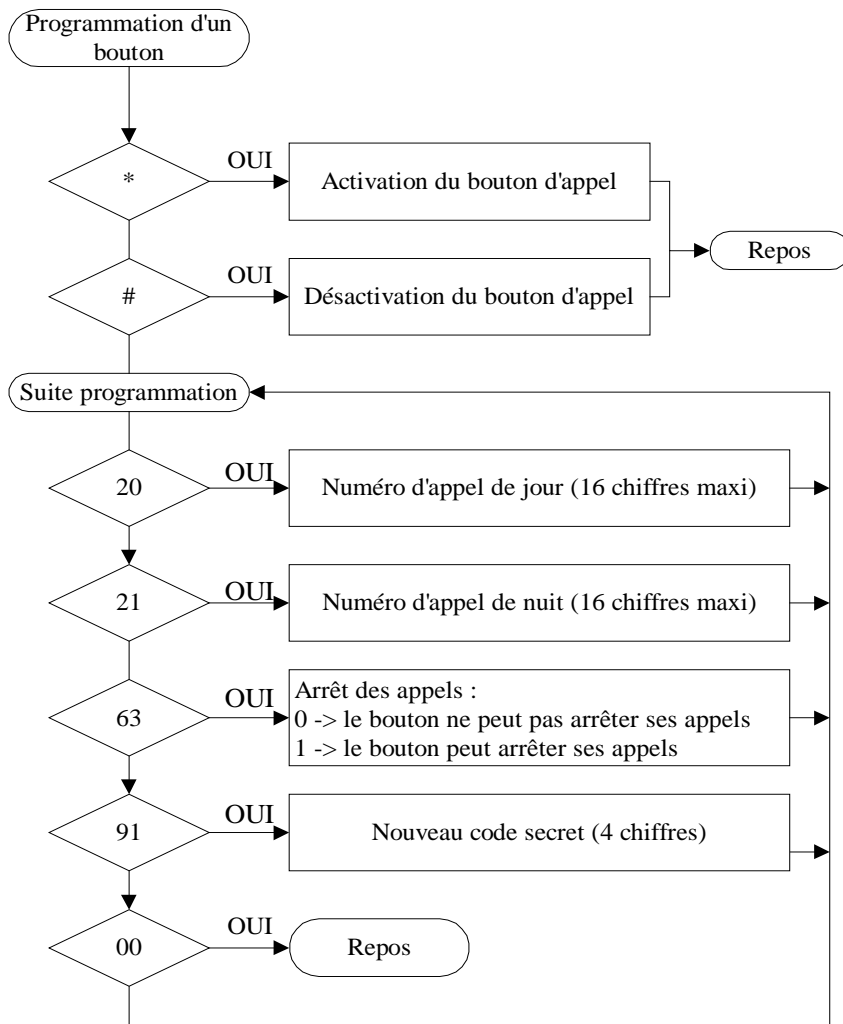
Programmation d'un bouton

*

OUI

Activation du bouton d'appel

Repos

#

OUI

Désactivation du bouton d'appel

Suite programmation

20

OUI

Numéro d'appel de jour (16 chiffres maxi)

21

OUI

Numéro d'appel de nuit (16 chiffres maxi)

63

OUI

Arrêt des appels :
0 -> le bouton ne peut pas arrêter ses appels
1 -> le bouton peut arrêter ses appels

91

OUI

Nouveau code secret (4 chiffres)

00

OUI

Repos